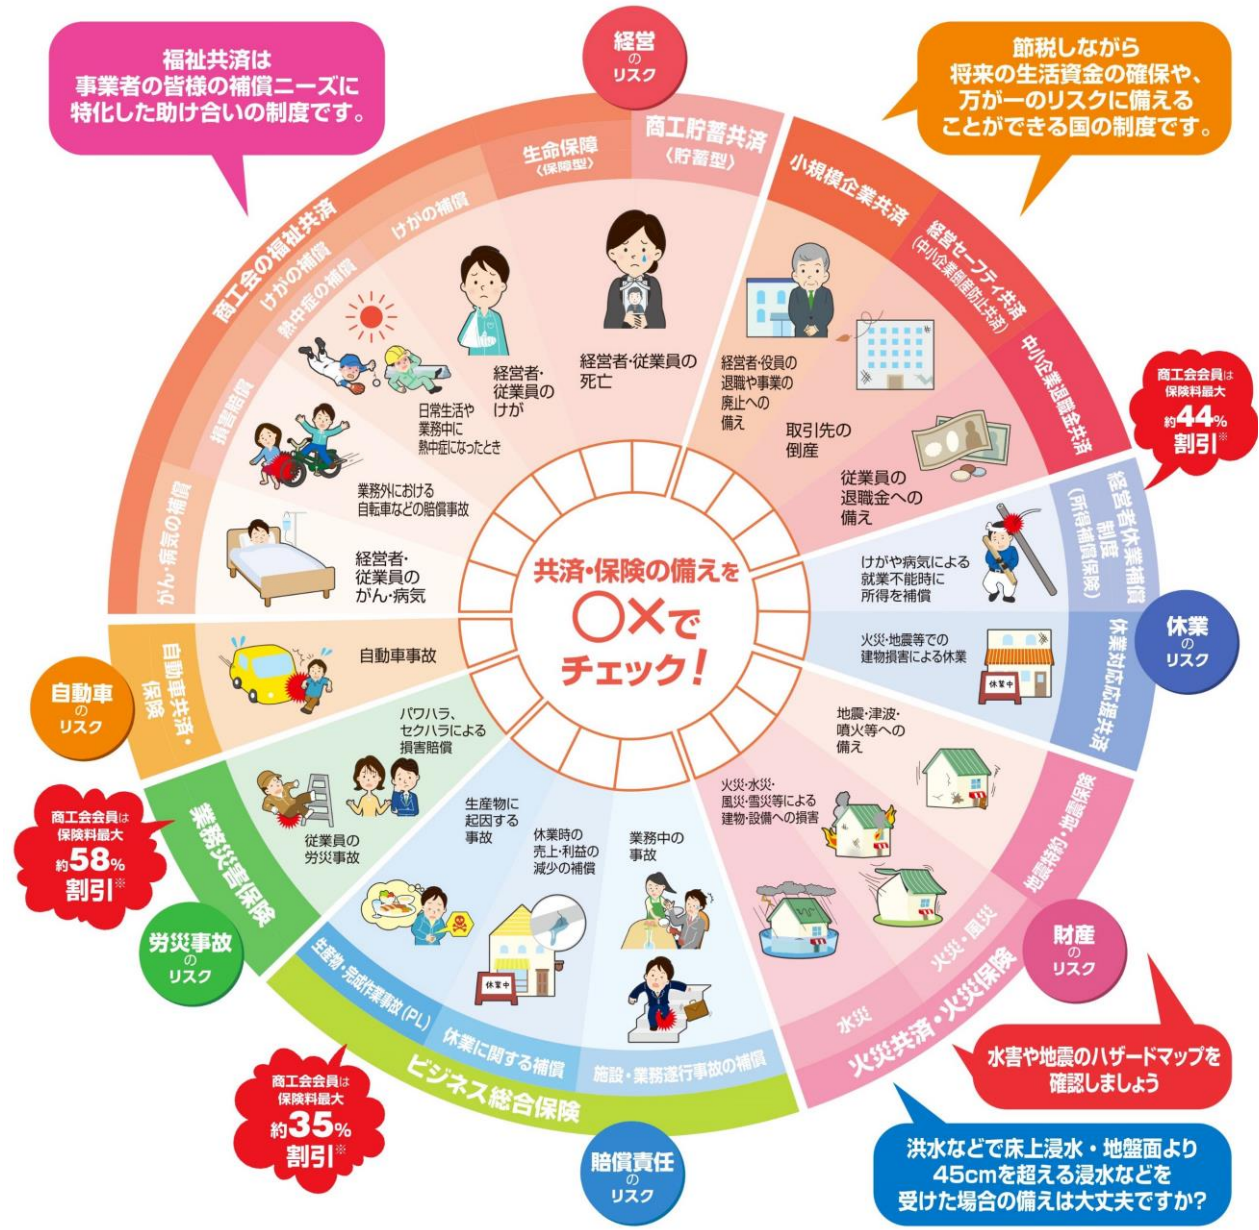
福祉共済は
事業者の皆様の補償ニーズに
特化した助け合いの制度です。

経営
の
リスク

節税しながら
将来の生活資金の確保や、
万が一のリスクに備える
ことができる国の制度です。

商工会の福祉共済

生命保障
〈保障型〉

商工貯蓄共済
〈貯蓄型〉

小規模企業共済

経営セーフティ共済
(中小企業倒産防止共済)

中小企業退職金共済

けがの補償

けがの補償

熱中症の補償

損害賠償

がん・病気の補償

経営者・従業員の
死亡

経営者・
従業員の
けが

日常生活や
業務中に
熱中症になったとき

業務外における
自転車などの賠償事故

経営者・
従業員の
がん・病気

経営者・役員の
退職や事業の
廃止への
備え

取引先の
倒産

従業員の
退職金への
備え

商工会会員は
保険料最大
約44%
割引※

経営者休業補償制度
(所得補償保険)

けがや病気による
就業不能時に
所得を補償

休業
の
リスク

火災・地震等での
建物損害による休業

休業中

休業対応応援共済

共済・保険の備えを
○×で
チェック!

自動車共済・保険

自動車事故

自動車
の
リスク

パワハラ、
セクハラによる
損害賠償

従業員の
労災事故

業務災害保険

商工会会員は
保険料最大
約58%
割引※

労災事故
の
リスク

生産物に
起因する
事故

休業時の
売上・利益の
減少の補償

業務中の
事故

休業中

生産物・完成作業事故(PL)

休業に関する補償

施設・業務遂行事故の補償

ビジネス総合保険

商工会会員は
保険料最大
約35%
割引※

賠償責任
の
リスク

地震・津波・
噴火等への
備え

火災・水災・
風災・雪災等による
建物・設備への損害

地震補償・地震保険

火災・風災

水災

火災共済・火災保険

財産
の
リスク

水害や地震のハザードマップを
確認しましょう

洪水などで床上浸水・地盤面より
45cmを超える浸水などを
受けた場合の備えは大丈夫ですか?